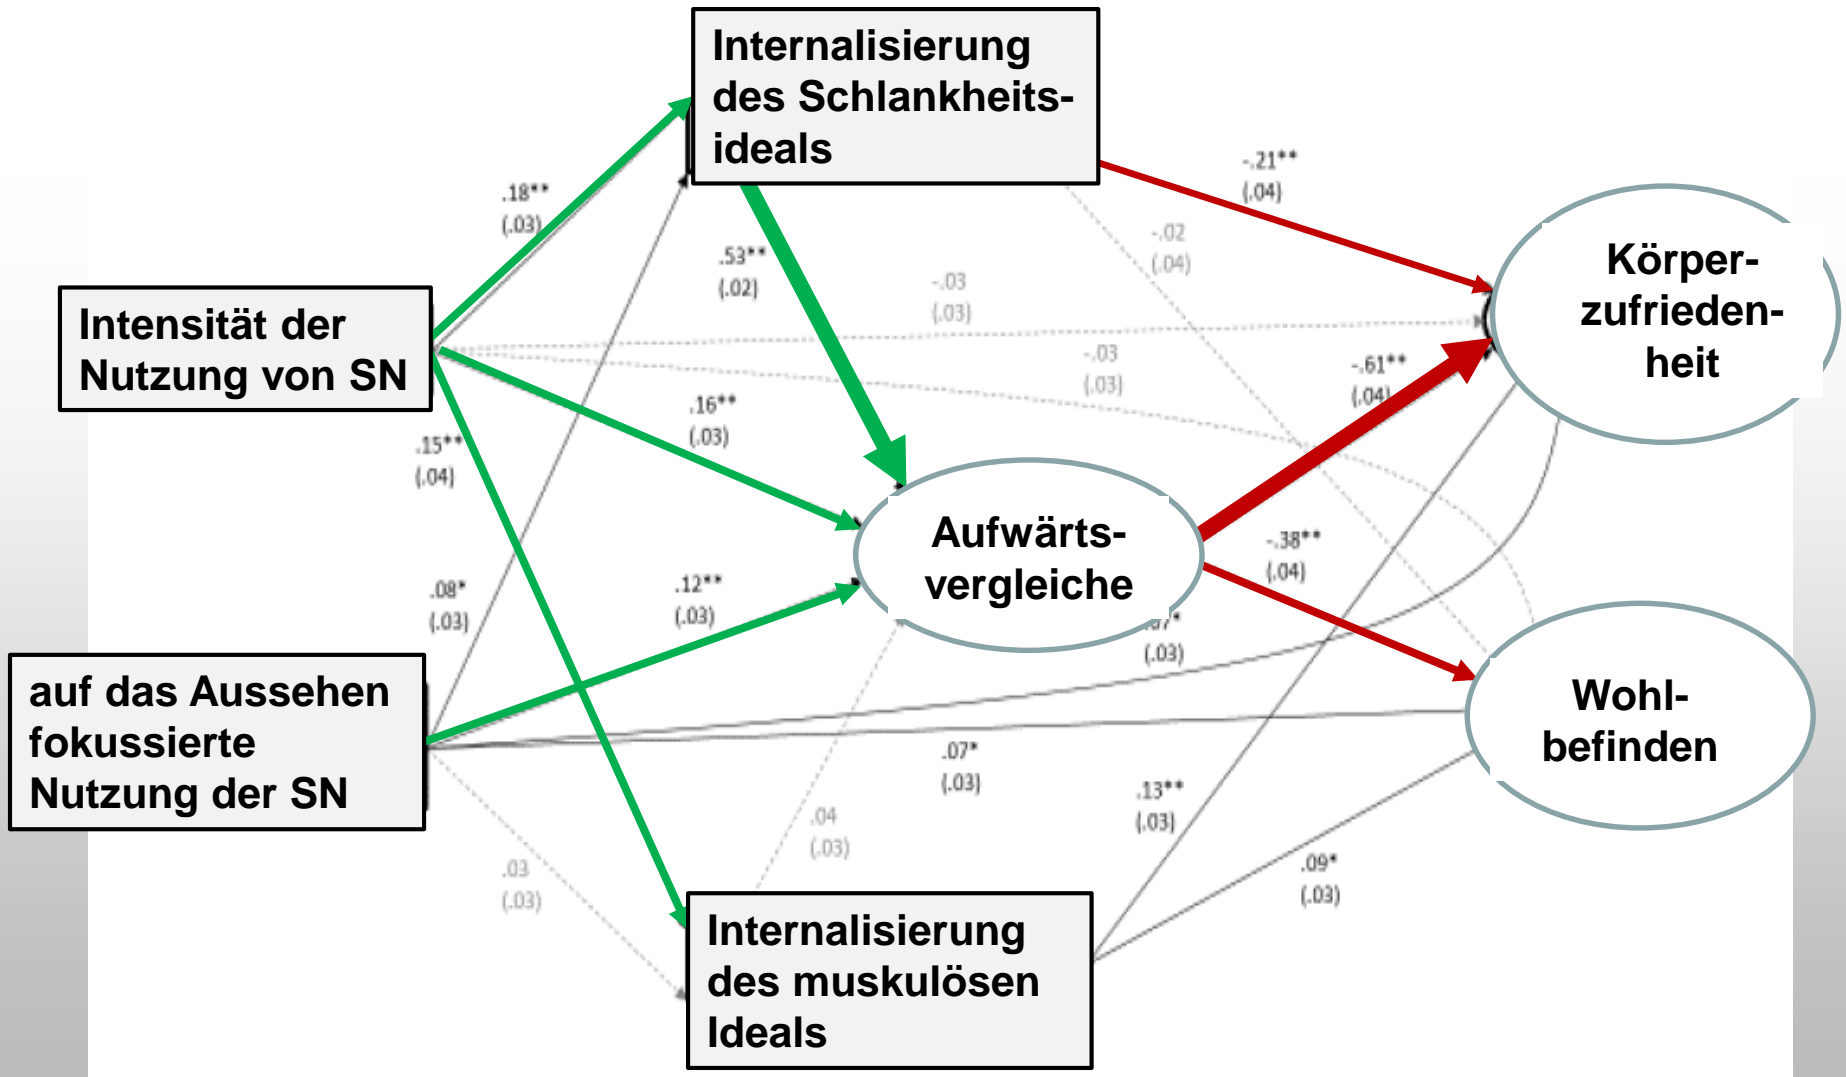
Internalisierung des Schlankheitsideals

Intensität der Nutzung von SN

auf das Aussehen fokussierte Nutzung der SN

Aufwärtsvergleiche

Körperzufriedenheit

Wohlbefinden

Internalisierung des muskulösen Ideals

.18**
(.03)

.53**
(.02)

-.21**
(.04)

-.02
(.04)

-.03
(.03)

-.03
(.03)

.16**
(.03)

-.61**
(.04)

.15**
(.04)

-.38**
(.04)

.08*
(.03)

.12**
(.03)

.07*
(.03)

.07*
(.03)

.13**
(.03)

.04
(.03)

.03
(.03)

.09*
(.03)